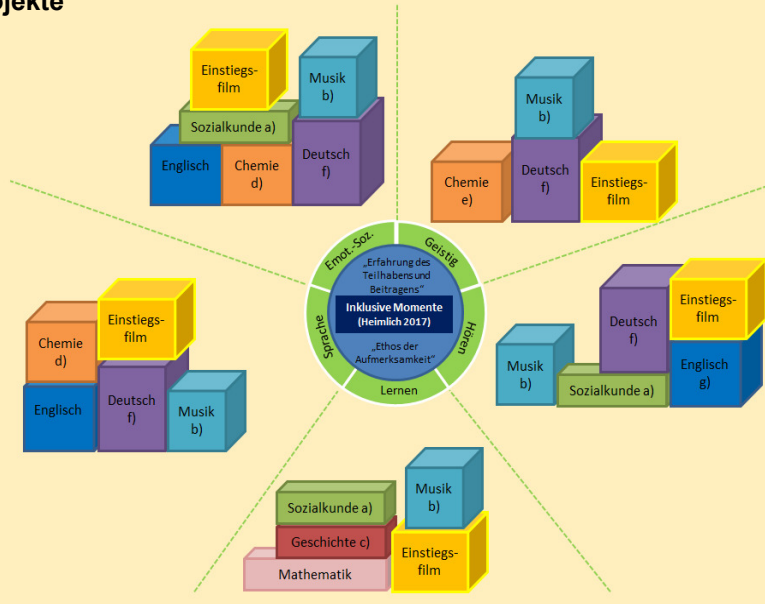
ojekte

Einstiegsfilm
Musik b)
Sozialkunde a)
Englisch
Chemie d)
Deutsch f)

Musik b)
Chemie e)
Deutsch f)
Einstiegsfilm

Emot.-Soz.
Geistig
Hören
Lernen
Sprache
„Erfahrung des Teilhabens und Beitragens"
Inklusive Momente (Heimlich 2017)
„Ethos der Aufmerksamkeit"

Chemie d)
Einstiegsfilm
Englisch
Deutsch f)
Musik b)

Deutsch f)
Einstiegsfilm
Musik b)
Sozialkunde a)
Englisch g)

Sozialkunde a)
Musik b)
Geschichte c)
Einstiegsfilm
Mathematik